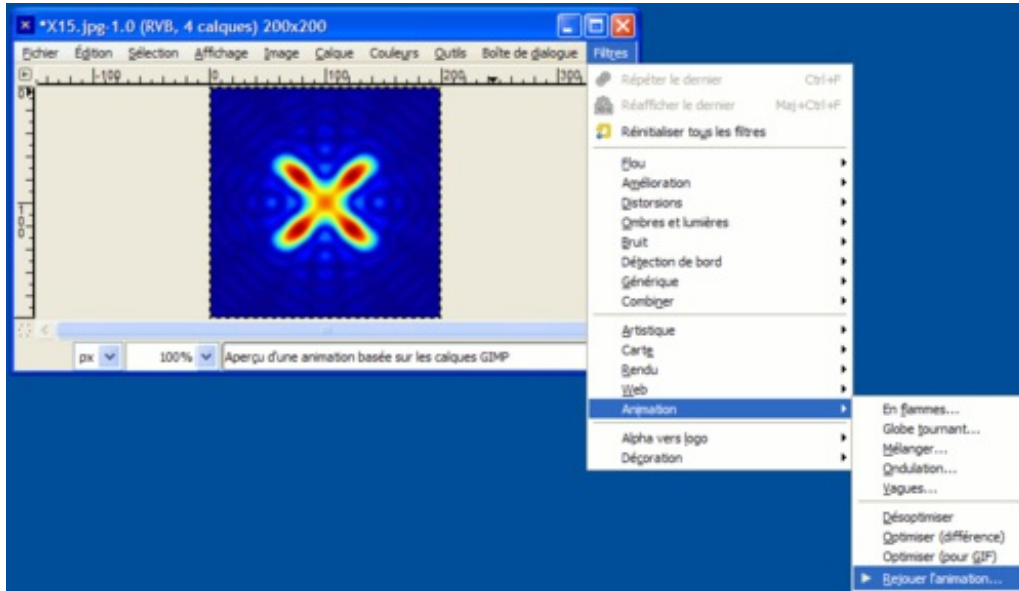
*X15.jpg-1.0 (RVB, 4 calques) 200x200

Fichier Édition Sélection Affichage Image Calque Couleurs Outils Boîte de dialogue Filtres

-100 0 100 200 300

px 100% Aperçu d'une animation basée sur les calques GIMP

Répéter le dernier Ctrl+F
Réafficher le dernier Maj+Ctrl+F
Réinitialiser tous les filtres

Flou
Amélioration
Distorsions
Ombres et lumières
Bruit
Détection de bord
Générique
Combiner

Artistique
Carte
Rendu
Web
Animation

Alpha vers logo
Décoration

En flammes...
Globe tournant...
Mélanger...
Ondulation...
Vagues...

Désoptimiser
Optimiser (différence)
Optimiser (pour GIF)
Rejouer l'animation...